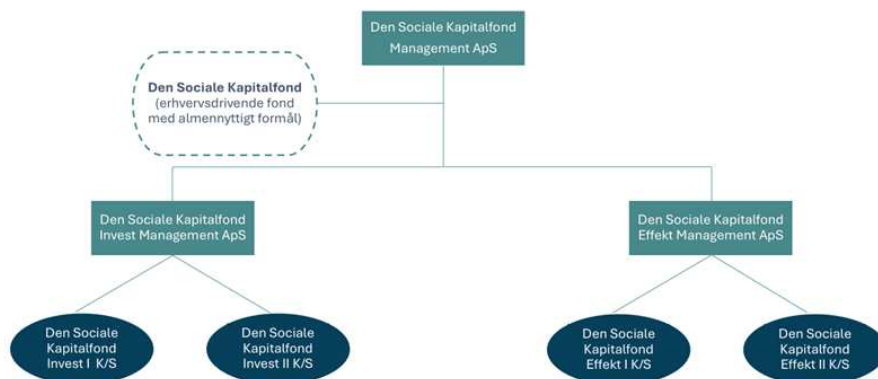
Den Sociale Kapitalfond Management ApS

Den Sociale Kapitalfond (erhvervsdrivende fond med almennyttigt formål)

Den Sociale Kapitalfond Invest Management ApS

Den Sociale Kapitalfond Effekt Management ApS

Den Sociale Kapitalfond Invest I K/S

Den Sociale Kapitalfond Invest II K/S

Den Sociale Kapitalfond Effekt I K/S

Den Sociale Kapitalfond Effekt II K/S